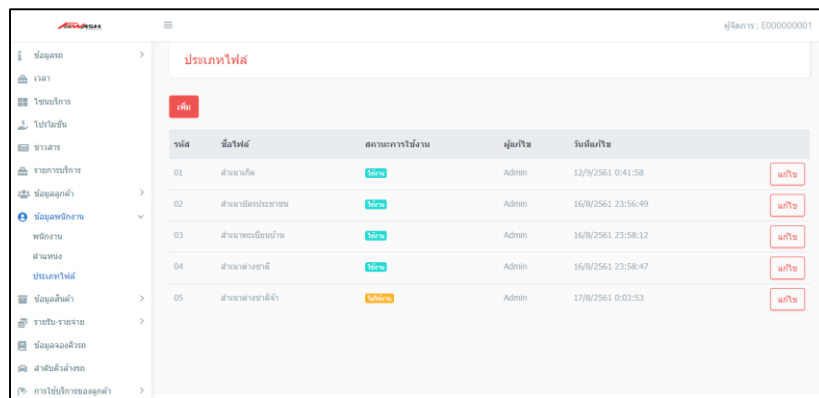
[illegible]

ผู้จัดการ : E000000001

ข้อมูลรถ
เวลา
โซนบริการ
โปรโมชั่น
ข่าวสาร
รายการบริการ
ข้อมูลลูกค้า
ข้อมูลพนักงาน
พนักงาน
ตำแหน่ง
ประเภทไฟล์
ข้อมูลสินค้า
รายรับ-รายจ่าย
ข้อมูลจองคิวรถ
ลำดับคิวล้างรถ
การใช้บริการของลูกค้า

ประเภทไฟล์

เพิ่ม

| รหัส | ชื่อไฟล์ | สถานะการใช้งาน | ผู้แก้ไข | วันที่แก้ไข | |
|---|---|---|---|---|---|
| 01 | สำเนาเกิด | ใช้งาน | Admin | 12/9/2561 0:41:58 | แก้ไข |
| 02 | สำเนาบัตรประชาชน | ใช้งาน | Admin | 16/8/2561 23:56:49 | แก้ไข |
| 03 | สำเนาทะเบียนบ้าน | ใช้งาน | Admin | 16/8/2561 23:58:12 | แก้ไข |
| 04 | สำเนาต่างชาติ | ใช้งาน | Admin | 16/8/2561 23:58:47 | แก้ไข |
| 05 | สำเนาต่างชาติจ้า | ไม่ใช้งาน | Admin | 17/8/2561 0:03:53 | แก้ไข |